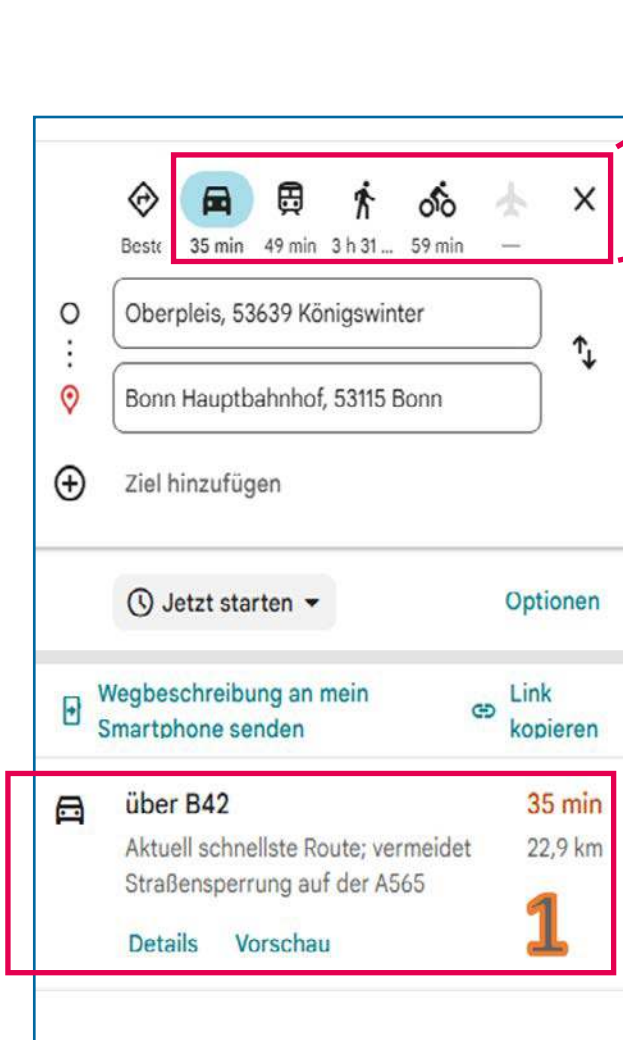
Beste 35 min 49 min 3 h 31 ... 59 min —

Oberpleis, 53639 Königswinter

Bonn Hauptbahnhof, 53115 Bonn

Ziel hinzufügen

Jetzt starten

Optionen

Wegbeschreibung an mein Smartphone senden

Link kopieren

über B42

35 min

Aktuell schnellste Route; vermeidet Straßensperrung auf der A565

22,9 km

1

Details Vorschau